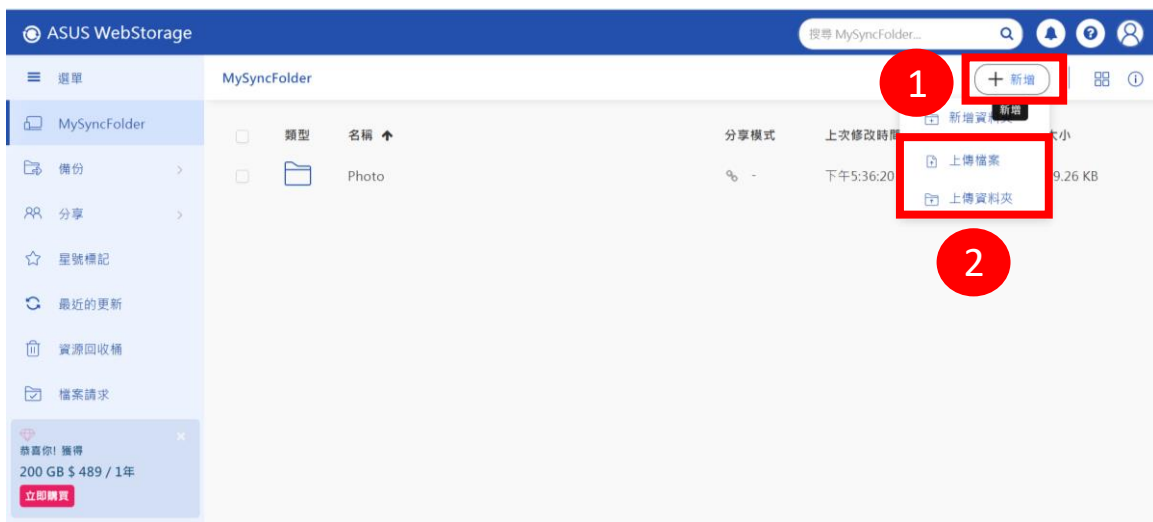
ASUS WebStorage

搜尋 MySyncFolder...

選單

MySyncFolder

備份

分享

星號標記

最近的更新

資源回收桶

檔案請求

恭喜你! 獲得
200 GB $ 489 / 1年
立即購買

MySyncFolder

1

＋ 新增

新增

新增資料夾

上傳檔案

上傳資料夾

2

| | 類型 | 名稱 ↑ | 分享模式 | 上次修改時間 | 大小 |
|---|---|---|---|---|---|
| | | Photo | - | 下午5:36:20 | 9.26 KB |